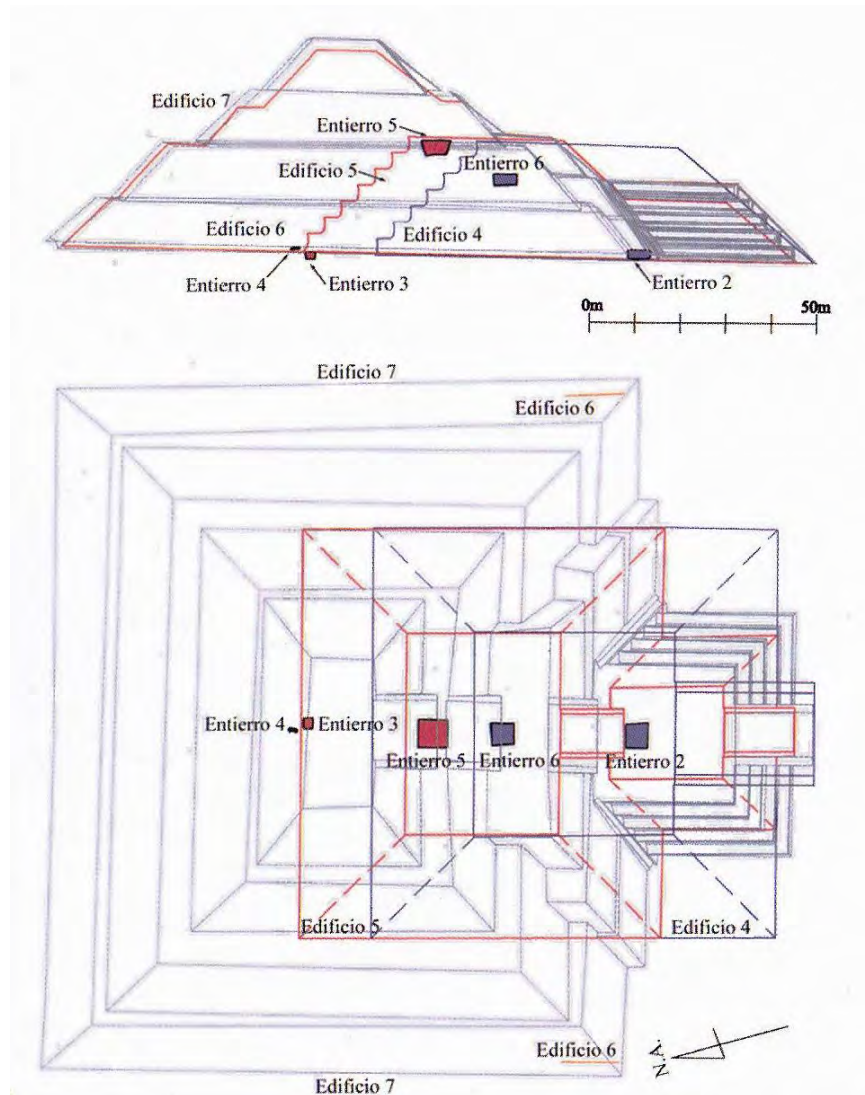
Edificio 7
Entierro 5
Entierro 6
Edificio 5
Edificio 6
Edificio 4
Entierro 4
Entierro 3
Entierro 2
0m
50m

Edificio 7
Edificio 6
Entierro 4
Entierro 3
Entierro 5
Entierro 6
Entierro 2
Edificio 5
Edificio 4
Edificio 6
N
Edificio 7